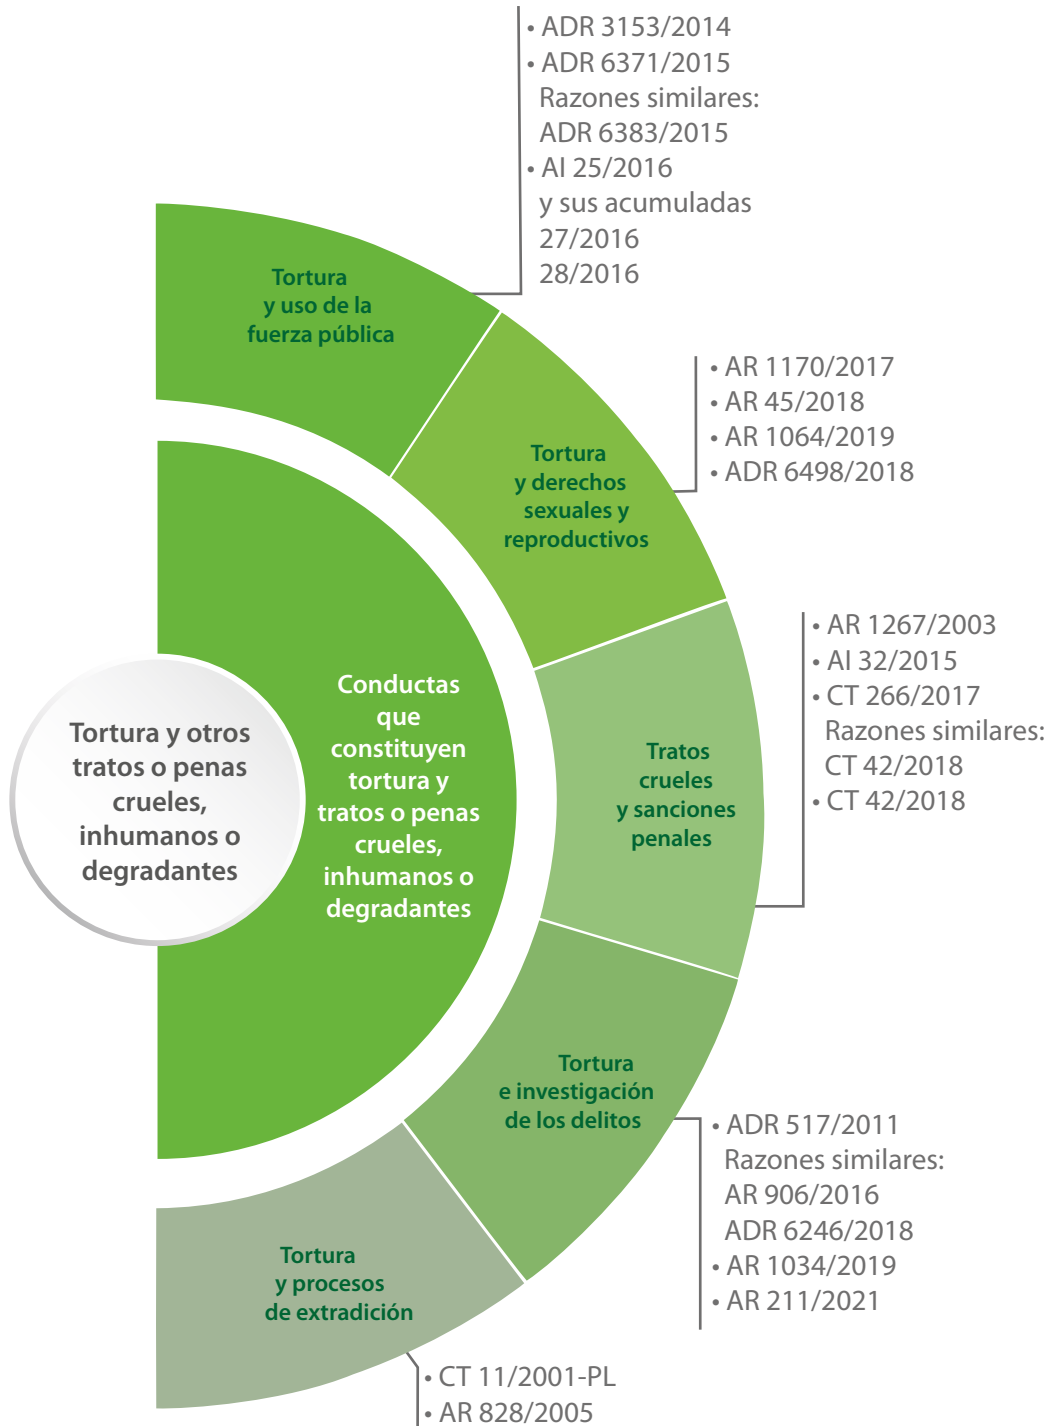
Tortura y otros tratos o penas crueles, inhumanos o degradantes

Conductas que constituyen tortura y tratos o penas crueles, inhumanos o degradantes

Tortura y uso de la fuerza pública

• ADR 3153/2014
• ADR 6371/2015
Razones similares:
ADR 6383/2015
• AI 25/2016
y sus acumuladas
27/2016
28/2016

Tortura y derechos sexuales y reproductivos

• AR 1170/2017
• AR 45/2018
• AR 1064/2019
• ADR 6498/2018

Tratos crueles y sanciones penales

• AR 1267/2003
• AI 32/2015
• CT 266/2017
Razones similares:
CT 42/2018
• CT 42/2018

Tortura e investigación de los delitos

• ADR 517/2011
Razones similares:
AR 906/2016
ADR 6246/2018
• AR 1034/2019
• AR 211/2021

Tortura y procesos de extradición

• CT 11/2001-PL
• AR 828/2005